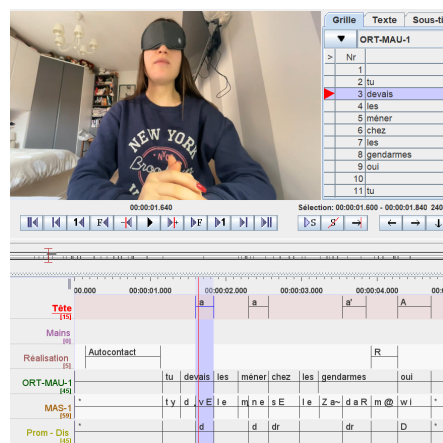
Grille | Texte | Sous-ti

ORT-MAU-1

| > | Nr |  |
|---|---|---|
|  | 1 |  |
|  | 2 | tu |
|  | 3 | devais |
|  | 4 | les |
|  | 5 | mener |
|  | 6 | chez |
|  | 7 | les |
|  | 8 | gendarmes |
|  | 9 | oui |
|  | 10 |  |
|  | 11 | tu |

00:00:01.640

Sélection: 00:00:01.600 - 00:00:01.840 240

DS S →

← → ↓

00:000 00:00:01.000 00:00:02.000 00:00:03.000 00:00:04.000

Tête [15]
Mains [0]
Réalisation [4]
ORT-MAU-1 [45]
MAS-1 [84]
Prom - Dis [45]

Autocontact

R

tu | devais | les | mener | chez | les | gendarmes | oui

ty | d | vE | le | m | n | e | s | E | le | Z | a~ | d | a | R | m | @ | wi

d | dr | dr | D